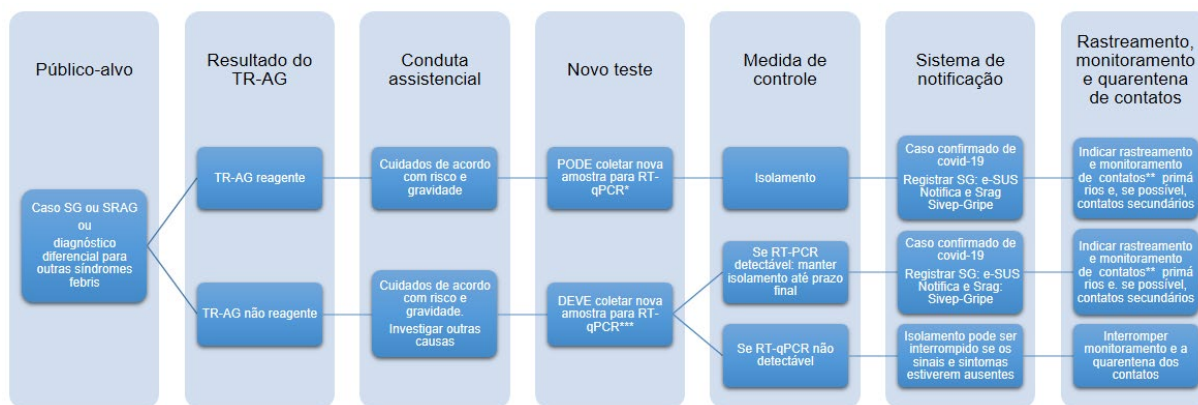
| Público-alvo | Resultado do TR-AG | Conduta assistencial | Novo teste | Medida de controle | Sistema de notificação | Rastreamento, monitoramento e quarentena de contatos |
|---|---|---|---|---|---|---|
| Caso SG ou SRAG ou diagnóstico diferencial para outras síndromes febris | TR-AG reagente | Cuidados de acordo com risco e gravidade | PODE coletar nova amostra para RT-qPCR* | Isolamento | Caso confirmado de covid-19 Registrar SG: e-SUS Notifica e Srag Sivep-Gripe | Indicar rastreamento e monitoramento de contatos** primários e, se possível, contatos secundários |
| | TR-AG não reagente | Cuidados de acordo com risco e gravidade. Investigar outras causas | DEVE coletar nova amostra para RT-qPCR*** | Se RT-PCR detectável: manter isolamento até prazo final | Caso confirmado de covid-19 Registrar SG: e-SUS Notifica e Srag: Sivep-Gripe | Indicar rastreamento e monitoramento de contatos** primários e, se possível, contatos secundários |
| | | | | Se RT-qPCR não detectável | Isolamento pode ser interrompido se os sinais e sintomas estiverem ausentes | Interromper monitoramento e a quarentena dos contatos |